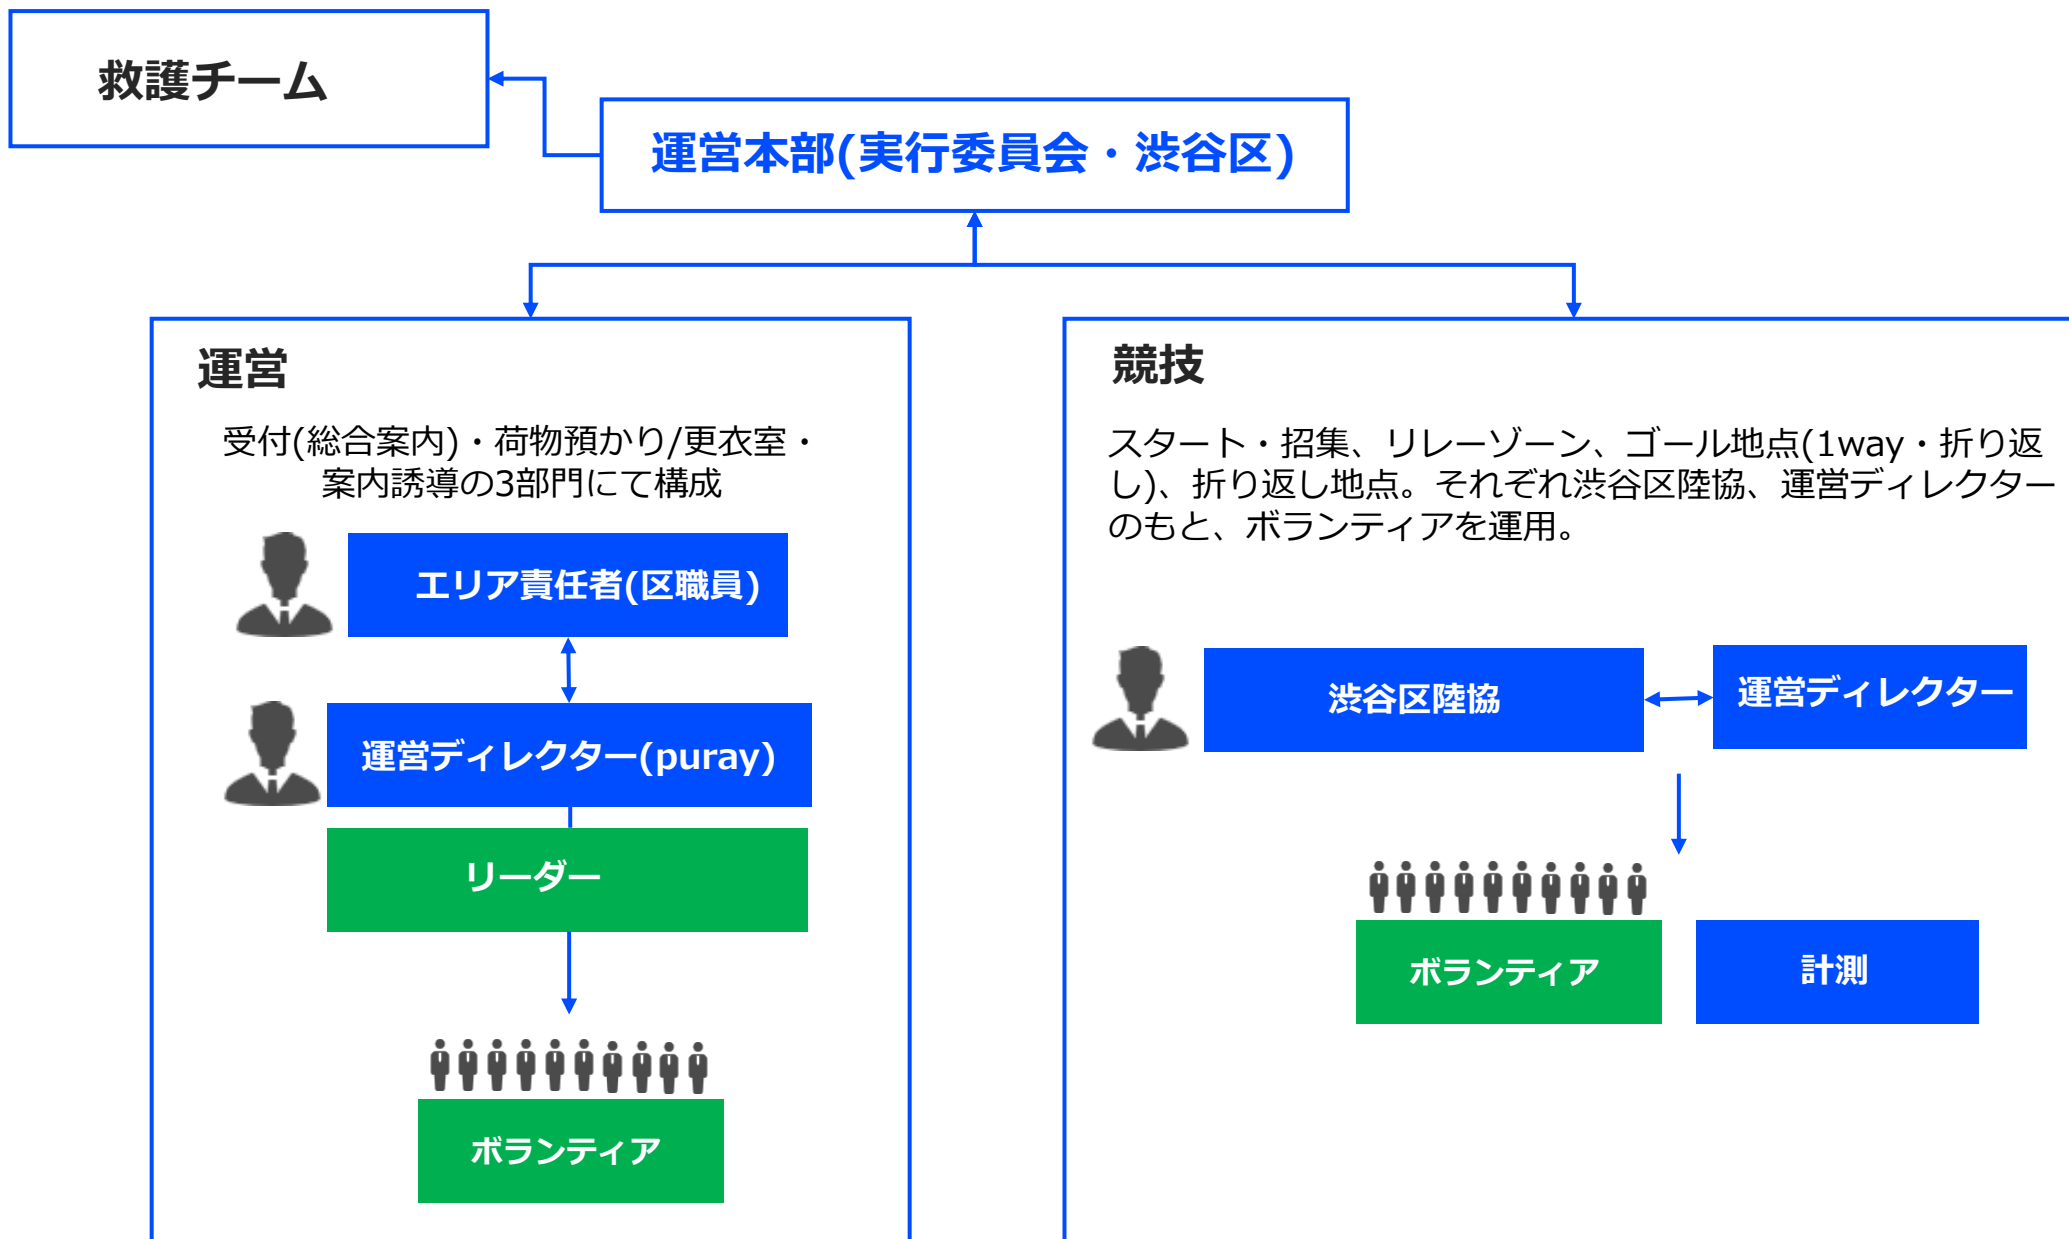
救護チーム

運営本部(実行委員会・渋谷区)

運営

受付(総合案内)・荷物預かり/更衣室・案内誘導の3部門にて構成

エリア責任者(区職員)

運営ディレクター(puray)

リーダー

ボランティア

競技

スタート・招集、リレーゾーン、ゴール地点(1way・折り返し)、折り返し地点。それぞれ渋谷区陸協、運営ディレクターのもと、ボランティアを運用。

渋谷区陸協

運営ディレクター

ボランティア

計測